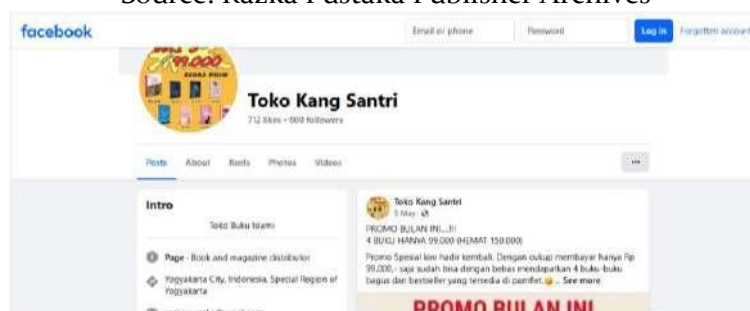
Source: Razka Pustaka Publisher Archives

facebook

Email or phone

Password

Log in

Forgotten account

99.000

BONUS POSTER

Toko Kang Santri

712 likes • 800 followers

Posts About Reels Photos Videos

...

Intro

Toko Buku Islami

Page · Book and magazine distributor

Yogyakarta City, Indonesia, Special Region of Yogyakarta

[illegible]

Toko Kang Santri
5 May · 

PROMO BULAN INI...!!!
4 BUKU HANYA 99.000 (HEMAT 150.000)

Promo Spesial kini hadir kembali. Dengan cukup membayar hanya Rp 99.000,- saja sudah bisa dengan bebas mendapatkan 4 buku-buku bagus dan bestseller yang tersedia di pamflet... See more

PROMO BULAN INI